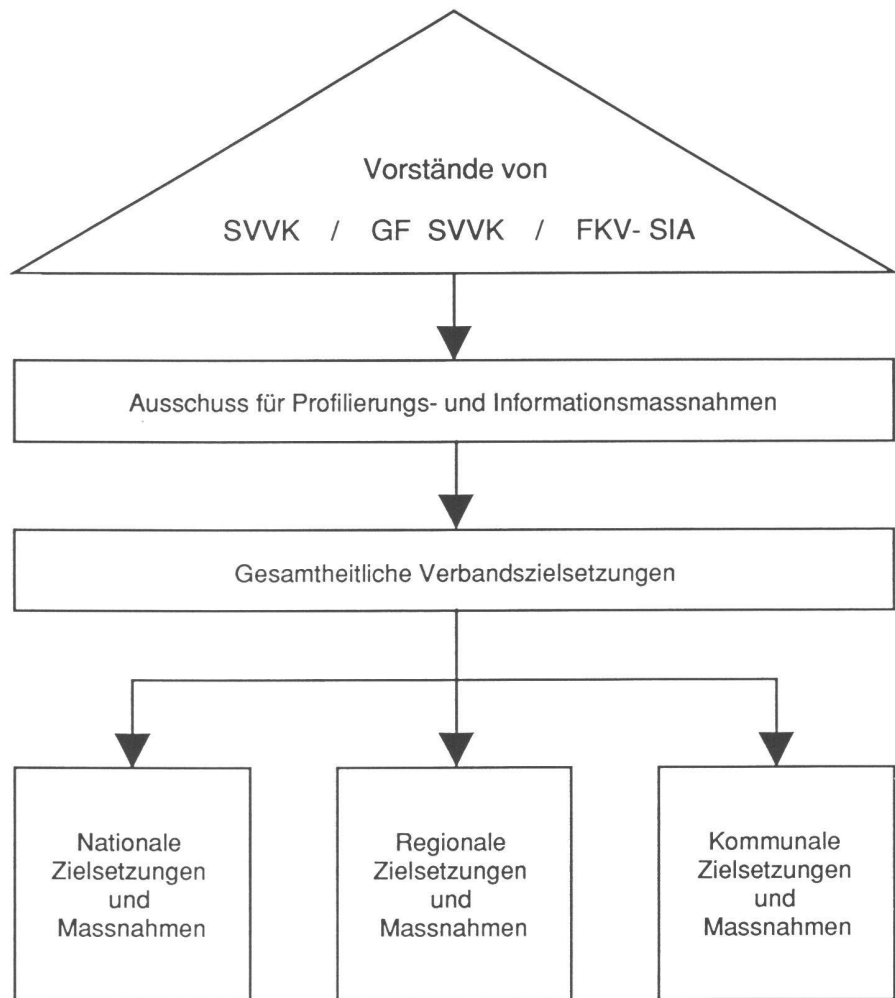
Vorstände von

SVVK / GF SVVK / FKV- SIA

Ausschuss für Profilierungs- und Informationsmassnahmen

Gesamtheitliche Verbandszielsetzungen

Nationale Zielsetzungen und Massnahmen

Regionale Zielsetzungen und Massnahmen

Kommunale Zielsetzungen und Massnahmen